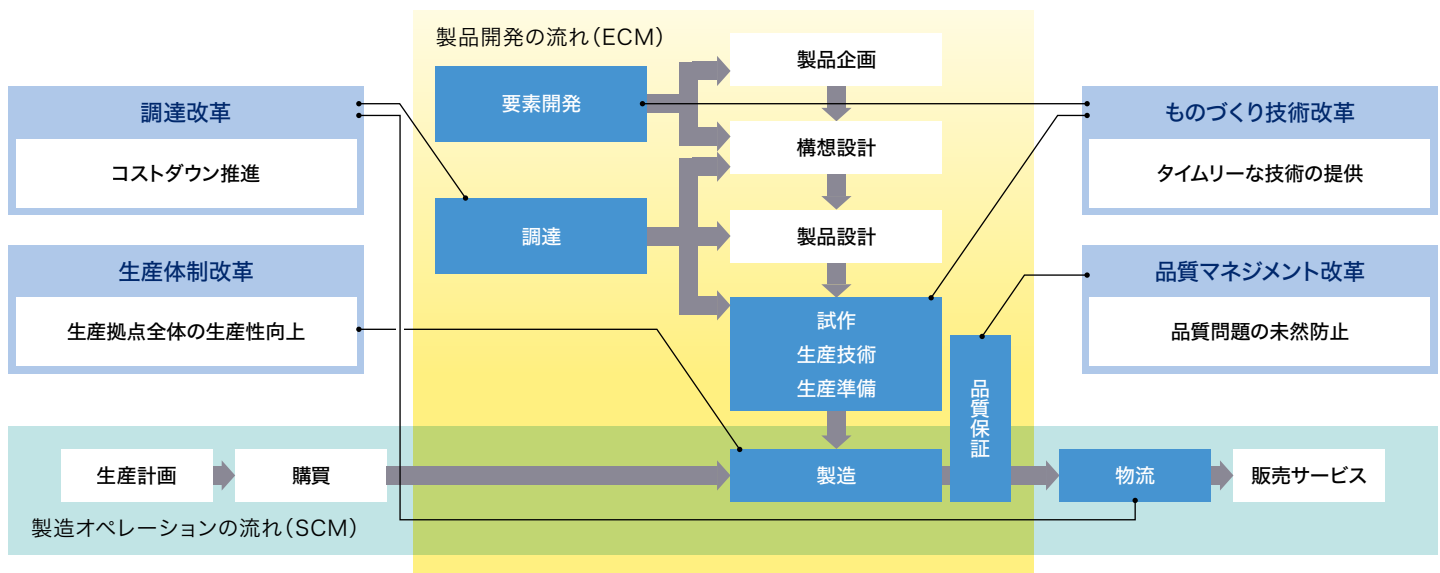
製品開発の流れ（ECM）

調達改革

コストダウン推進

生産体制改革

生産拠点全体の生産性向上

要素開発

調達

製品企画

構想設計

製品設計

試作
生産技術
生産準備

品質保証

ものづくり技術改革

タイムリーな技術の提供

品質マネジメント改革

品質問題の未然防止

生産計画

購買

製造

物流

販売サービス

製造オペレーションの流れ（SCM）